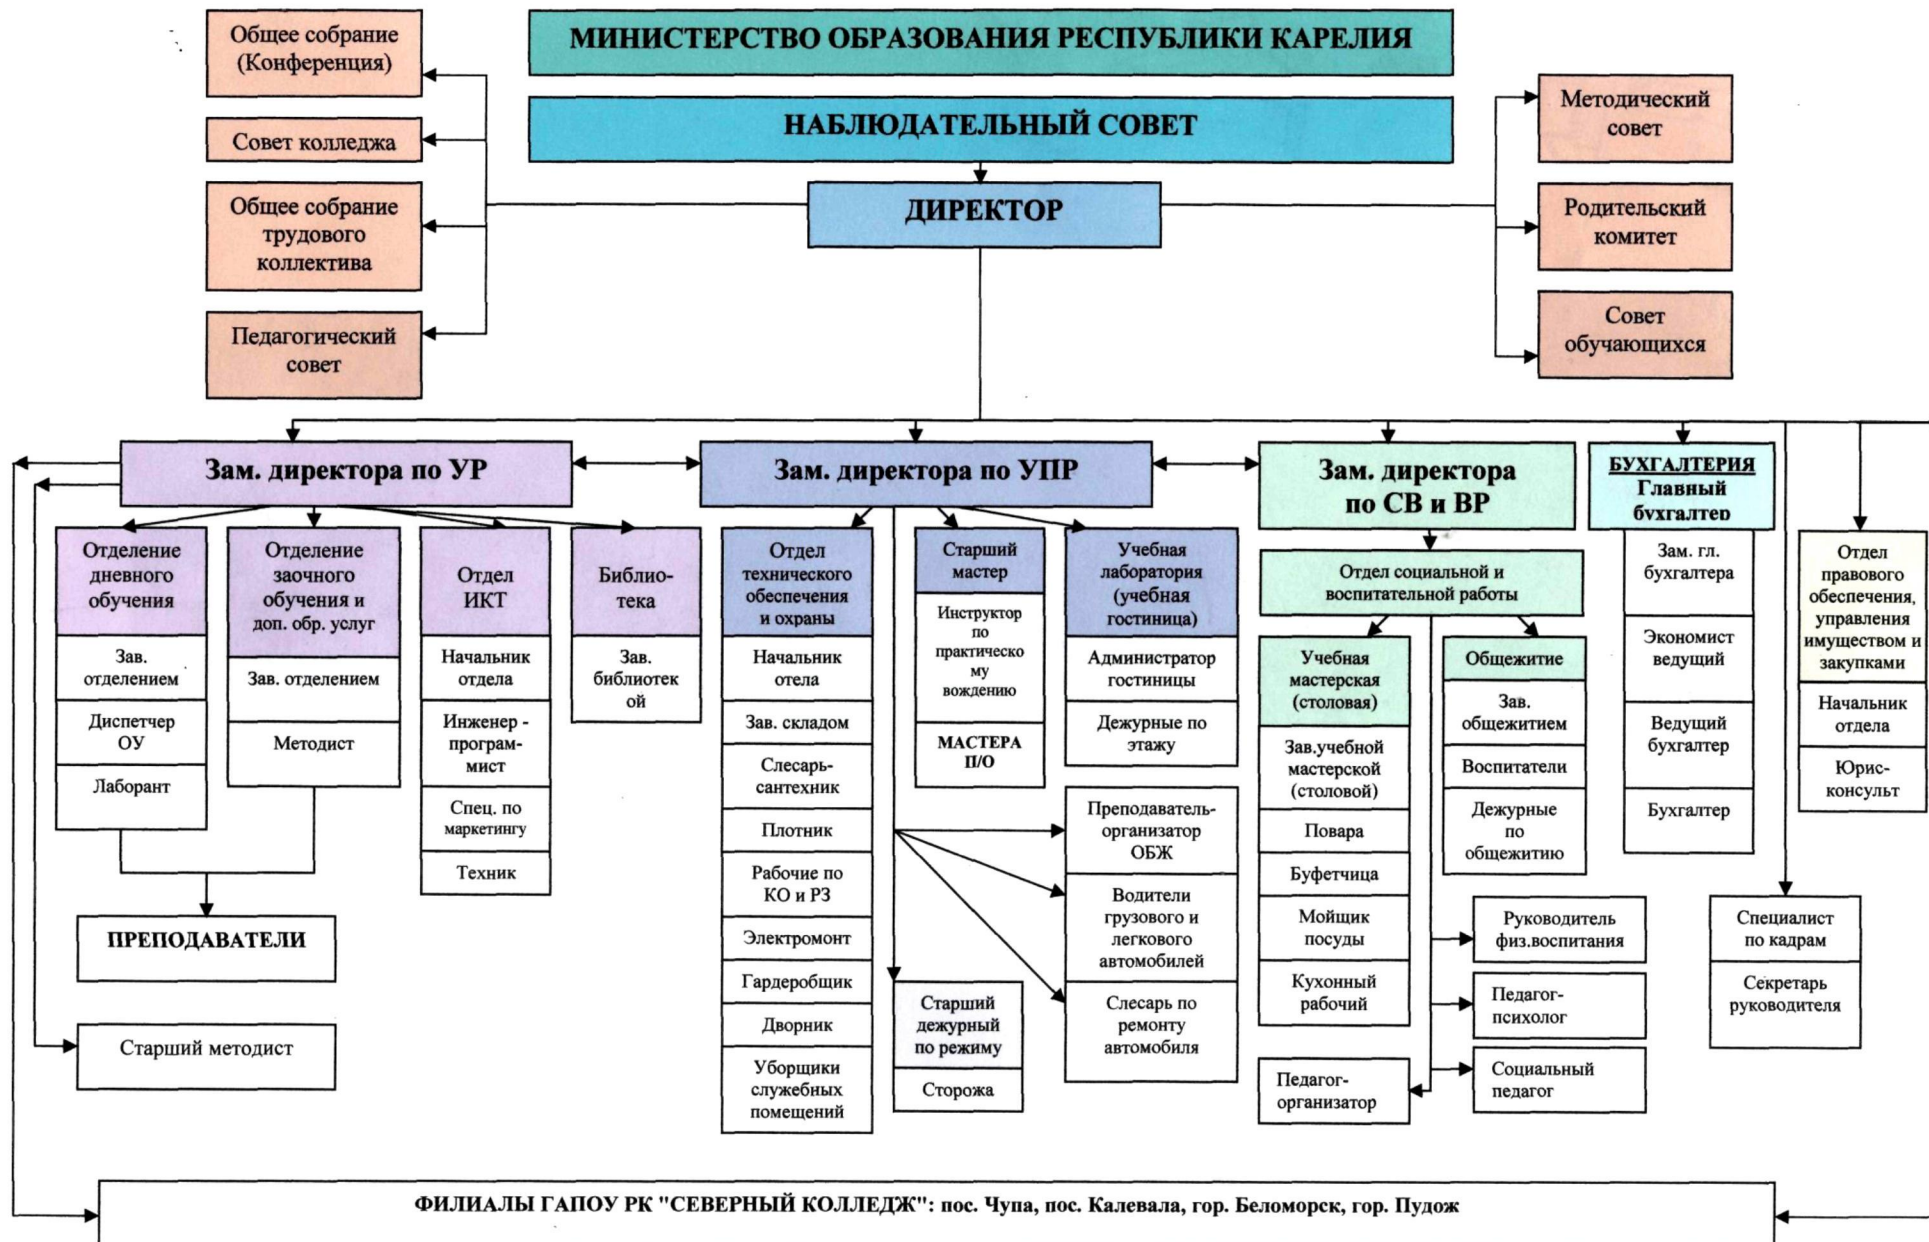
Общее собрание (Конференция)

Совет колледжа

Общее собрание трудового коллектива

Педагогический совет

МИНИСТЕРСТВО ОБРАЗОВАНИЯ РЕСПУБЛИКИ КАРЕЛИЯ

НАБЛЮДАТЕЛЬНЫЙ СОВЕТ

ДИРЕКТОР

Методический совет

Родительский комитет

Совет обучающихся

Зам. директора по УР

Отделение дневного обучения
Зав. отделением
Диспетчер ОУ
Лаборант

Отделение заочного обучения и доп. обр. услуг
Зав. отделением
Методист

Отдел ИКТ
Начальник отдела
Инженер - программист
Спец. по маркетингу
Техник

Библиотека
Зав. библиотекой

ПРЕПОДАВАТЕЛИ

Старший методист

Зам. директора по УПР

Отдел технического обеспечения и охраны
Начальник отела
Зав. складом
Слесарь-сантехник
Плотник
Рабочие по КО и РЗ
Электромонт
Гардеробщик
Дворник
Уборщики служебных помещений

Старший мастер
Инструктор по практическому вождению
МАСТЕРА П/О

Учебная лаборатория (учебная гостиница)
Администратор гостиницы
Дежурные по этажу

Преподаватель-организатор ОБЖ

Водители грузового и легкового автомобилей

Слесарь по ремонту автомобиля

Старший дежурный по режиму
Сторожа

Зам. директора по СВ и ВР

Отдел социальной и воспитательной работы

Учебная мастерская (столовая)
Зав.учебной мастерской (столовой)
Повара
Буфетчица
Мойщик посуды
Кухонный рабочий

Общежитие
Зав. общежитием
Воспитатели
Дежурные по общежитию

Руководитель физ.воспитания

Педагог-психолог

Социальный педагог

Педагог-организатор

БУХГАЛТЕРИЯ Главный бухгалтер
Зам. гл. бухгалтера
Экономист ведущий
Ведущий бухгалтер
Бухгалтер

Отдел правового обеспечения, управления имуществом и закупками
Начальник отдела
Юрисконсульт

Специалист по кадрам
Секретарь руководителя

ФИЛИАЛЫ ГАПОУ РК "СЕВЕРНЫЙ КОЛЛЕДЖ": пос. Чупа, пос. Калевала, гор. Беломорск, гор. Пудож